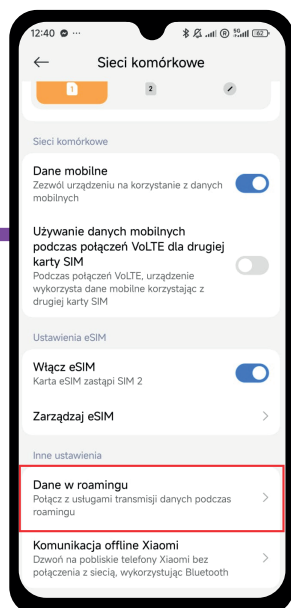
12:40 ··· 62

Sieci komórkowe

1 2

Sieci komórkowe

Dane mobilne
Zezwól urządzeniu na korzystanie z danych mobilnych

Używanie danych mobilnych podczas połączeń VoLTE dla drugiej karty SIM
Podczas połączeń VoLTE, urządzenie wykorzysta dane mobilne korzystając z drugiej karty SIM

Ustawienia eSIM

Włącz eSIM
Karta eSIM zastąpi SIM 2

Zarządzaj eSIM

Inne ustawienia

Dane w roamingu
Połącz z usługami transmisji danych podczas roamingu

Komunikacja offline Xiaomi
Dzwoń na pobliskie telefony Xiaomi bez połączenia z siecią, wykorzystując Bluetooth